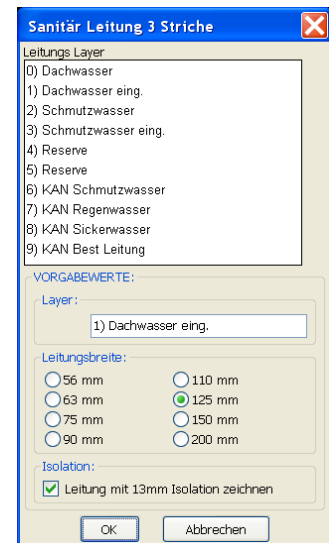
Sanitär Leitung 3 Striche

Leitungs Layer

0) Dachwasser
1) Dachwasser eing.
2) Schmutzwasser
3) Schmutzwasser eing.
4) Reserve
5) Reserve
6) KAN Schmutzwasser
7) KAN Regenwasser
8) KAN Sickerwasser
9) KAN Best Leitung

VORGABEWERTE:

Layer:

1) Dachwasser eing.

Leitungsbreite:

56 mm
63 mm
75 mm
90 mm
110 mm
125 mm
150 mm
200 mm

Isolation:

Leitung mit 13mm Isolation zeichnen

OK
Abbrechen